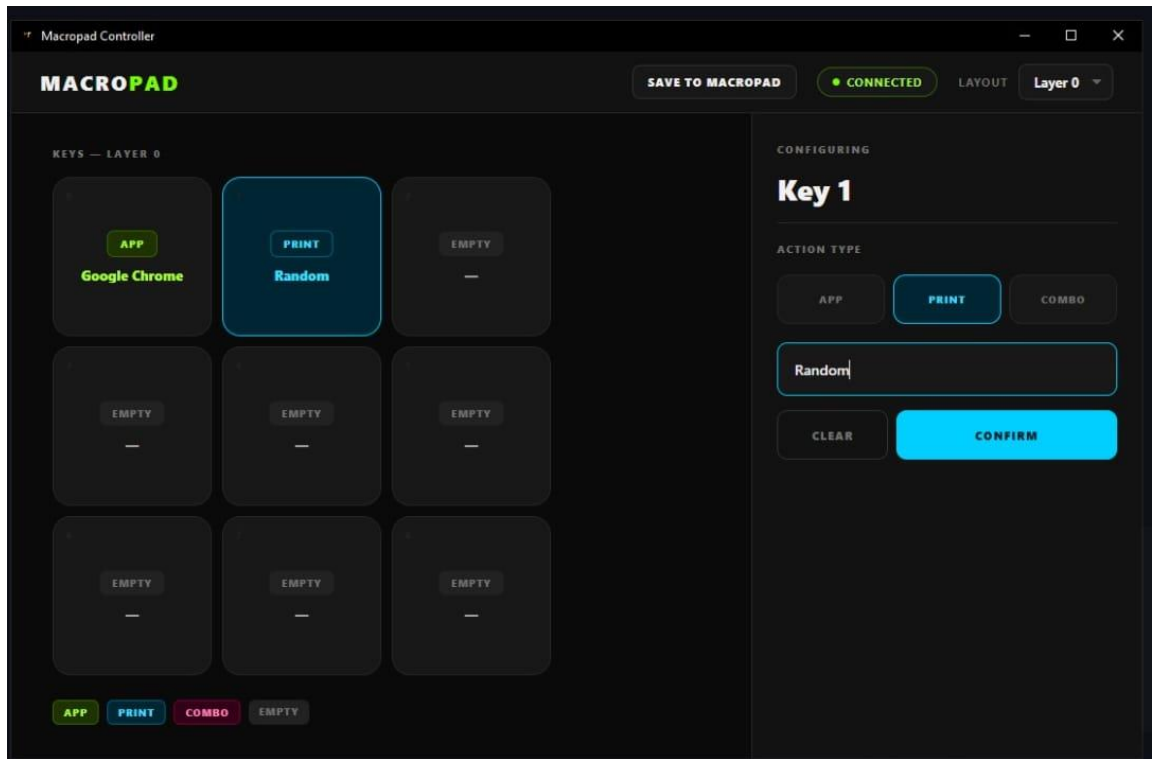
Macropad Controller

MACROPAD

SAVE TO MACROPAD

● CONNECTED

LAYOUT

Layer 0

KEYS — LAYER 0

APP
Google Chrome

PRINT
Random

EMPTY
—

EMPTY
—

EMPTY
—

EMPTY
—

EMPTY
—

EMPTY
—

EMPTY
—

APP PRINT COMBO EMPTY

CONFIGURING

Key 1

ACTION TYPE

APP PRINT COMBO

Random

CLEAR

CONFIRM